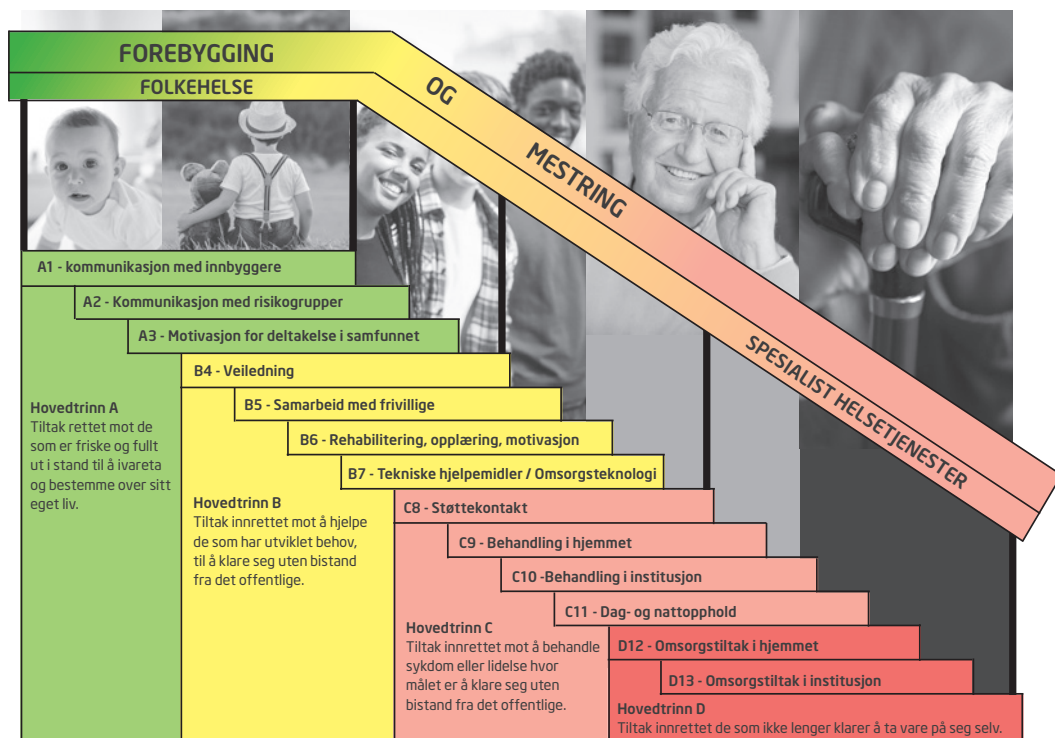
FOREBYGGING

FOLKEHELSE

OG

MESTRING

SPESIALIST HELSETJENESTER

A1 - kommunikasjon med innbyggere

A2 - Kommunikasjon med risikogrupper

A3 - Motivasjon for deltakelse i samfunnet

B4 - Veiledning

B5 - Samarbeid med frivillige

B6 - Rehabilitering, opplæring, motivasjon

B7 - Tekniske hjelpemidler / Omsorgsteknologi

C8 - Støttekontakt

C9 - Behandling i hjemmet

C10 -Behandling i institusjon

C11 - Dag- og nattopphold

D12 - Omsorgstiltak i hjemmet

D13 - Omsorgstiltak i institusjon

Hovedtrinn A
Tiltak rettet mot de som er friske og fullt ut i stand til å ivareta og bestemme over sitt eget liv.

Hovedtrinn B
Tiltak innrettet mot å hjelpe de som har utviklet behov, til å klare seg uten bistand fra det offentlige.

Hovedtrinn C
Tiltak innrettet mot å behandle sykdom eller lidelse hvor målet er å klare seg uten bistand fra det offentlige.

Hovedtrinn D
Tiltak innrettet de som ikke lenger klarer å ta vare på seg selv.